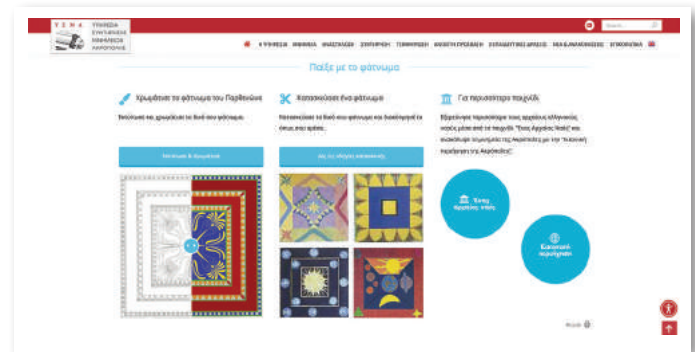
Υ.Σ.Μ.Α.
ΥΠΗΡΕΣΙΑ
ΣΥΝΤΗΡΗΣΗΣ
ΜΝΗΜΕΙΩΝ
ΑΚΡΟΠΟΛΗΣ

Search

Η ΥΠΗΡΕΣΙΑ | ΜΝΗΜΕΙΑ | ΑΝΑΣΤΗΛΩΣΗ | ΣΥΝΤΗΡΗΣΗ | ΤΕΚΜΗΡΙΩΣΗ | ΑΝΟΙΚΤΗ ΠΡΟΣΒΑΣΗ | ΕΚΠΑΙΔΕΥΤΙΚΕΣ ΔΡΑΣΕΙΣ | ΝΕΑ & ΑΝΑΚΟΙΝΩΣΕΙΣ | ΕΠΙΚΟΙΝΩΝΙΑ

Παίξε με το φάτνωμα

Χρωμάτισε το φάτνωμα του Παρθενώνα

Εκτύπωσε και χρωμάτισε το δικό σου φάτνωμα.

Εκτύπωσε & Χρωμάτισε

Κατασκεύασε ένα φάτνωμα

Κατασκεύασε το δικό σου φάτνωμα και διακόσμησέ το όπως σου αρέσει.

Δες τις οδηγίες κατασκευής

Για περισσότερο παιχνίδι

Εξερεύνησε περισσότερο τους αρχαίους ελληνικούς ναούς μέσα από το παιχνίδι "Ένας Αρχαίος Ναός" και ανακάλυψε τα μνημεία της Ακρόπολης με την "Η Κοινή περιήγηση της Ακρόπολης".

Ένας Αρχαίος ναός

Εικονική περιήγηση

Φύλλο